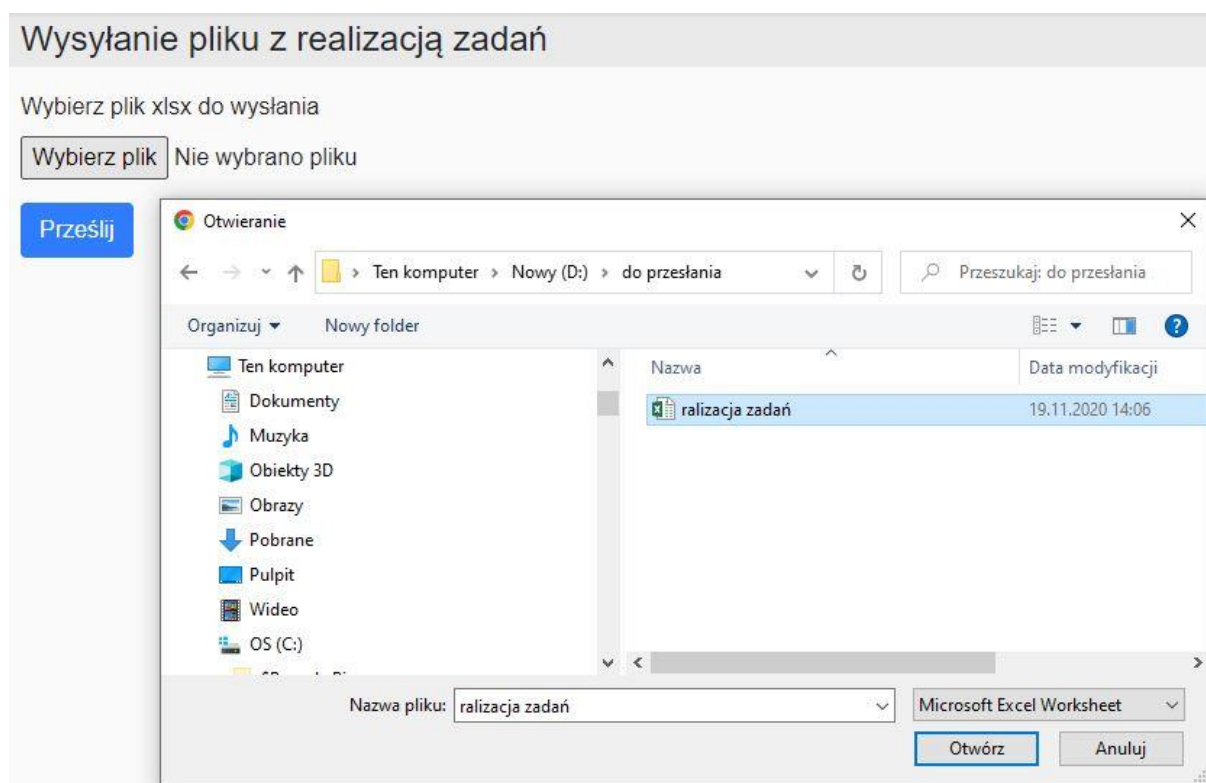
Wysyłanie pliku z realizacją zadań

Wybierz plik xlsx do wysłania

Wybierz plik Nie wybrano pliku

Prześlij

Otwieranie

Ten komputer › Nowy (D:) › do przesłania

Przeszukaj: do przesłania

Organizuj ▾ Nowy folder

Ten komputer
Dokumenty
Muzyka
Obiekty 3D
Obrazy
Pobrane
Pulpit
Wideo
OS (C:)
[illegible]

| Nazwa | Data modyfikacji |
|---|---|
| ralizacja zadań | 19.11.2020 14:06 |

Nazwa pliku: ralizacja zadań

Microsoft Excel Worksheet

Otwórz Anuluj